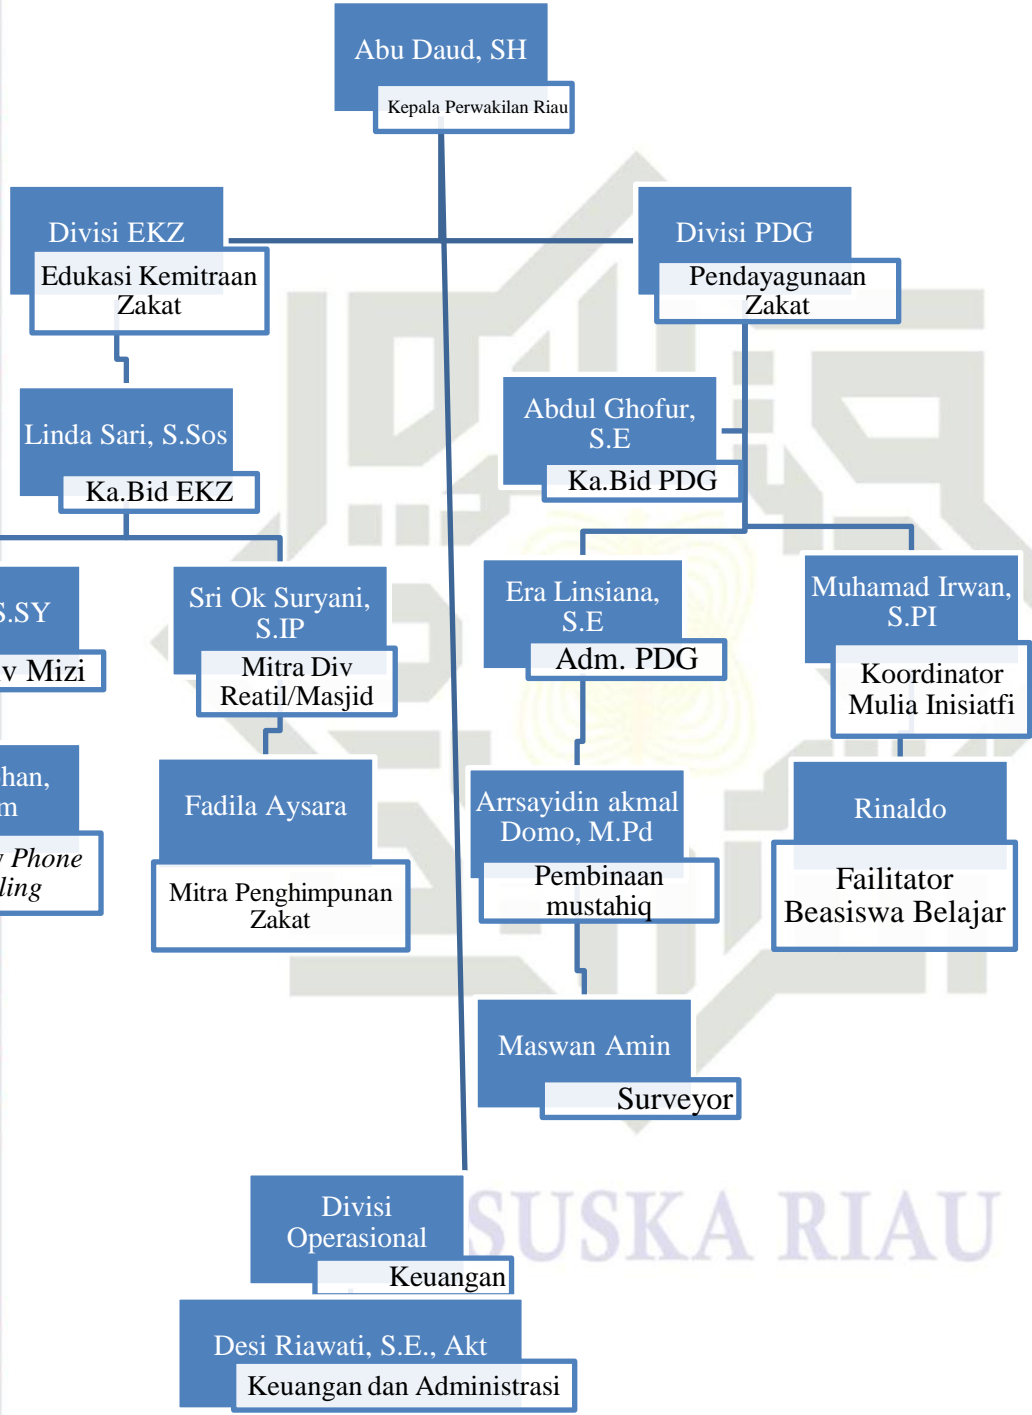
Abu Daud, SH
Kepala Perwakilan Riau

Divisi EKZ
Edukasi Kemitraan Zakat

Divisi PDG
Pendayagunaan Zakat

Linda Sari, S.Sos
Ka.Bid EKZ

Abdul Ghofur, S.E
Ka.Bid PDG

.SY
v Mizi

Sri Ok Suryani, S.IP
Mitra Div Reatil/Masjid

Era Linsiana, S.E
Adm. PDG

Muhamad Irwan, S.PI
Koordinator Mulia Inisiatfi

han,
m
Phone
ling

Fadila Aysara
Mitra Penghimpunan Zakat

Arrsayidin akmal Domo, M.Pd
Pembinaan mustahiq

Rinaldo
Failitator Beasiswa Belajar

Maswan Amin
Surveyor

SUSKA RIAU

Divisi Operasional
Keuangan

Desi Riawati, S.E., Akt
Keuangan dan Administrasi